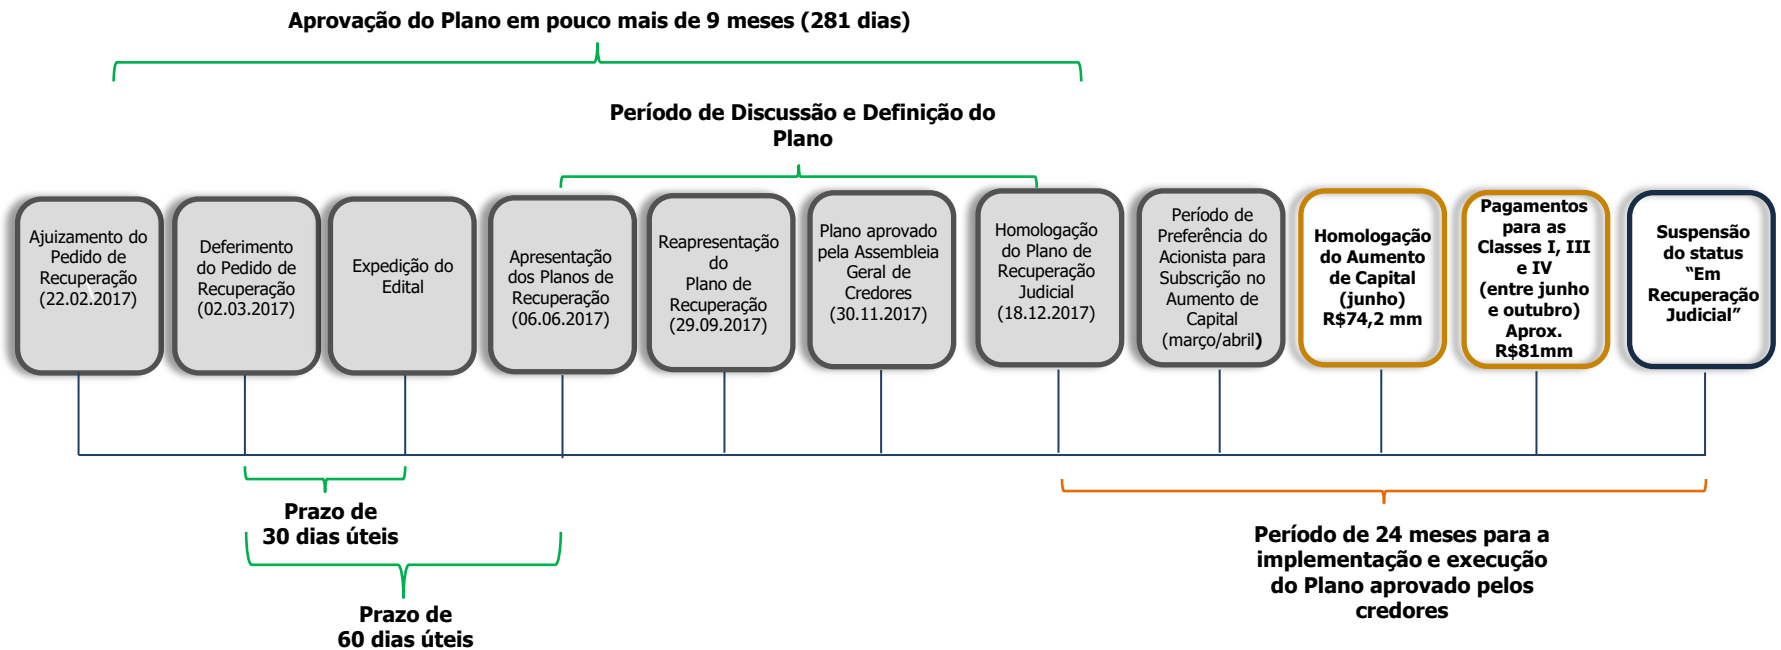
Aprovação do Plano em pouco mais de 9 meses (281 dias)

Período de Discussão e Definição do Plano

Ajuizamento do Pedido de Recuperação (22.02.2017)

Deferimento do Pedido de Recuperação (02.03.2017)

Expedição do Edital

Apresentação dos Planos de Recuperação (06.06.2017)

Reapresentação do Plano de Recuperação (29.09.2017)

Plano aprovado pela Assembleia Geral de Credores (30.11.2017)

Homologação do Plano de Recuperação Judicial (18.12.2017)

Período de Preferência do Acionista para Subscrição no Aumento de Capital (março/abril)

Homologação do Aumento de Capital (junho) R$74,2 mm

Pagamentos para as Classes I, III e IV (entre junho e outubro) Aprox. R$81mm

Suspensão do status "Em Recuperação Judicial"

Prazo de 30 dias úteis

Prazo de 60 dias úteis

Período de 24 meses para a implementação e execução do Plano aprovado pelos credores